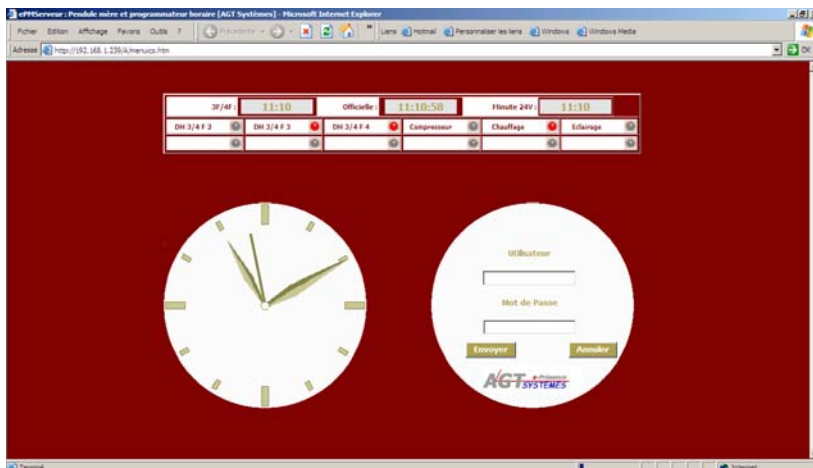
ePMServeur : Pendule mère et programmateur horaire [AGT Systèmes] - Microsoft Internet Explorer

Fichier Edition Affichage Favoris Outils ? Précédente Liens Hotmail Personnaliser les liens Windows Windows Media

Adresse http://192.168.1.239/A/menuics.htm OK

| 3F/4F : | 11:10 | Officielle : | 11:10:58 | Minute 24V : | 11:10 |
|---|---|---|---|---|---|
| DH 3/4 F 2 | DH 3/4 F 3 | DH 3/4 F 4 | Compresseur | Chauffage | Eclairage |
| | | | | | |

Utilisateur

Mot de Passe

Envoyer Annuler

AGT e-Présence SYSTEMES

Terminé Internet